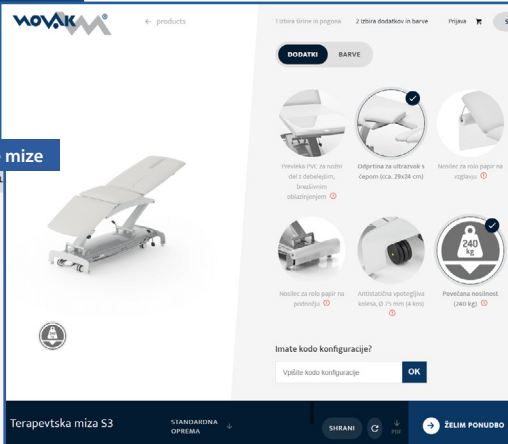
NOVAK M®

← products

1 Izbira linije in pogona

2 Izbira dodatkov in barve

Prijava

mize

DODATKI

BARVE

Prevleka PVC za nožni del z debelejšim, brezšivnim oblazinjenjem ⓘ

Odprtina za ultrazvok s čepom (cca. 29x34 cm)

Nosilec za rolo papir na vzglavju ⓘ

Nosilec za rolo papir na podnožju ⓘ

Antistatična vpotegljiva kolesa, Ø 75 mm (4 kos) ⓘ

240 kg

Povečana nosilnost (240 kg) ⓘ

Imate kodo konfiguracije?

Vpišite kodo konfiguracije

OK

Terapevtska miza S3

STANDARDNA OPREMA

SHRANI

PDF

ŽELIM PONUDBO